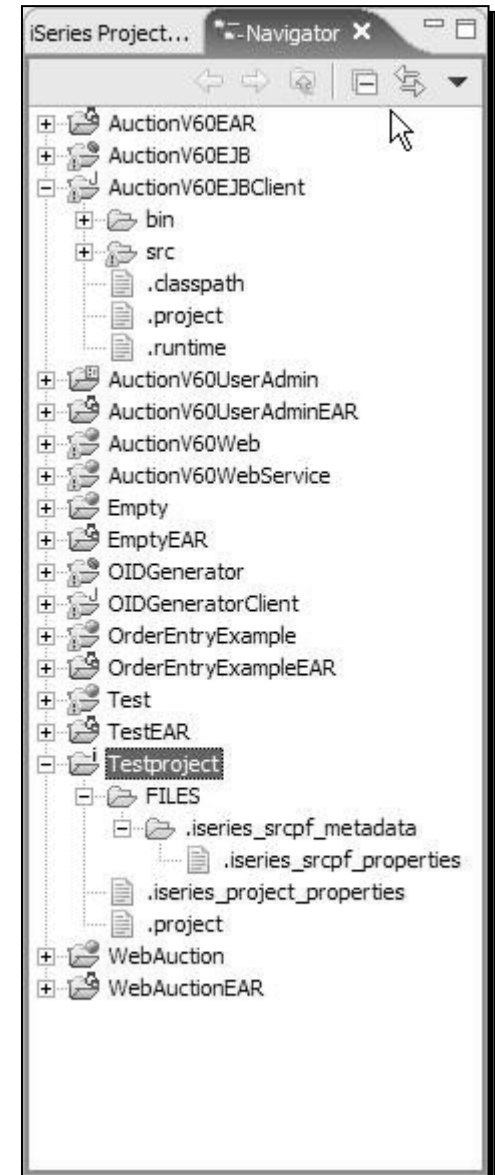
iSeries Project... Navigator

AuctionV60EAR
AuctionV60EJB
AuctionV60EJBClient
bin
src
.classpath
.project
.runtime
AuctionV60UserAdmin
AuctionV60UserAdminEAR
AuctionV60Web
AuctionV60WebService
Empty
EmptyEAR
OIDGenerator
OIDGeneratorClient
OrderEntryExample
OrderEntryExampleEAR
Test
TestEAR
Testproject
FILES
.iseries_srcpf_metadata
.iseries_srcpf_properties
.iseries_project_properties
.project
WebAuction
WebAuctionEAR